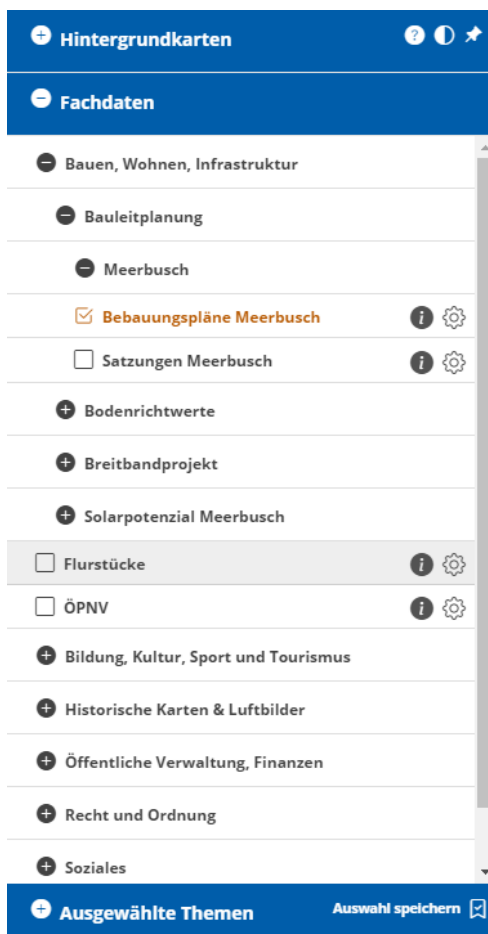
Hintergrundkarten

Fachdaten

Bauen, Wohnen, Infrastruktur

Bauleitplanung

Meerbusch

Bebauungspläne Meerbusch

Satzungen Meerbusch

Bodenrichtwerte

Breitbandprojekt

Solarpotenzial Meerbusch

Flurstücke

ÖPNV

Bildung, Kultur, Sport und Tourismus

Historische Karten & Luftbilder

Öffentliche Verwaltung, Finanzen

Recht und Ordnung

Soziales

Ausgewählte Themen

Auswahl speichern